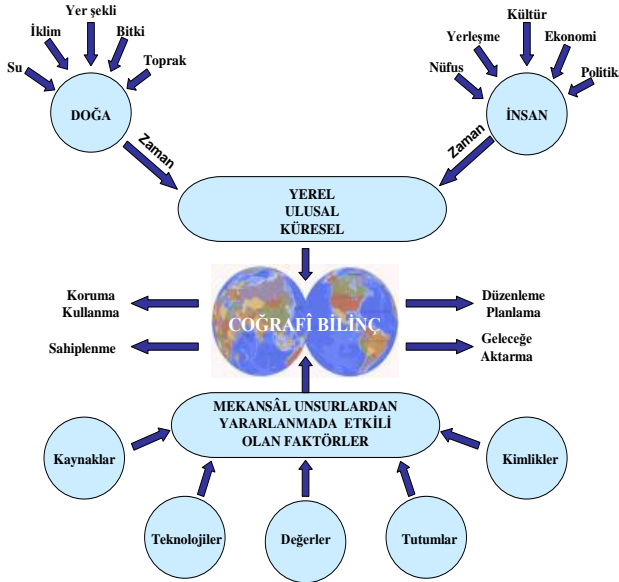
Yer şekli
İklim
Bitki
Su
Toprak
DOĞA
Zaman

Kültür
Yerleşme
Ekonomi
Nüfus
Politik
İNSAN
Zaman

YEREL
ULUSAL
KÜRESEL

Koruma
Kullanma
Sahiplenme
COĞRAFÎ BİLİNÇ
Düzenleme
Planlama
Geleceğe
Aktarma

MEKANSÂL UNSURLARDAN
YARARLANMADA ETKİLİ
OLAN FAKTÖRLER

Kaynaklar
Kimlikler
Teknolojiler
Değerler
Tutumlar